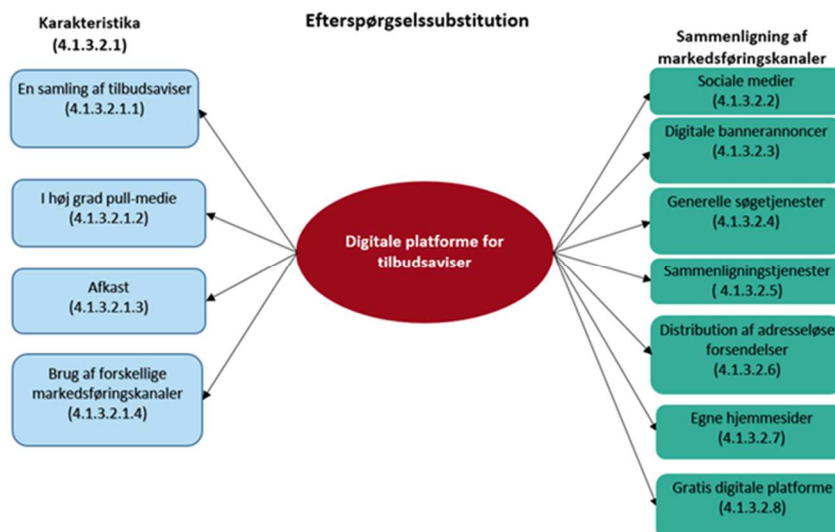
Karakteristika
(4.1.3.2.1)

Efterspørgselssubstitution

Sammenligning af markedsføringskanaler

En samling af tilbudsaviser
(4.1.3.2.1.1)

I høj grad pull-medie
(4.1.3.2.1.2)

Afkast
(4.1.3.2.1.3)

Brug af forskellige markedsføringskanaler
(4.1.3.2.1.4)

Digitale platforme for tilbudsaviser

Sociale medier
(4.1.3.2.2)

Digitale bannerannoncer
(4.1.3.2.3)

Generelle søgetjenester
(4.1.3.2.4)

Sammenligningstjenester
( 4.1.3.2.5)

Distribution af adresseløse forsendelser
(4.1.3.2.6)

Egne hjemmesider
(4.1.3.2.7)

Gratis digitale platforme
(4.1.3.2.8)